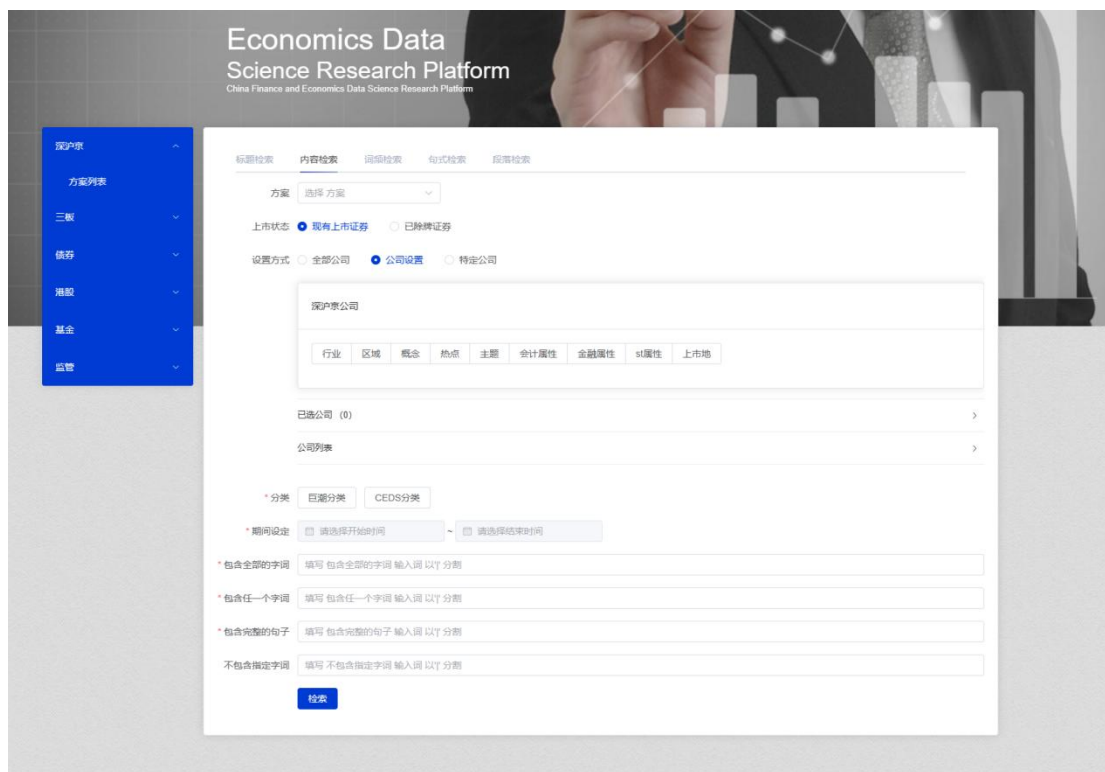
Economics Data
Science Research Platform
China Finance and Economics Data Science Research Platform

深沪京
方案列表
三板
债券
港股
基金
监管

标题检索 内容检索 词频检索 句式检索 段落检索

方案 选择 方案

上市状态 现有上市证券 已除牌证券

设置方式 全部公司 公司设置 特定公司

深沪京公司

| 行业 | 区域 | 概念 | 热点 | 主题 | 会计属性 | 金融属性 | st属性 | 上市地 |
|---|---|---|---|---|---|---|---|---|

已选公司 (0)

公司列表

* 分类 巨潮分类 CEDS分类

* 期间设定 请选择开始时间 ~ 请选择结束时间

* 包含全部的字词 填写 包含全部的字词 输入词 以'|' 分割

* 包含任一个字词 填写 包含任一个字词 输入词 以'|' 分割

* 包含完整的句子 填写 包含完整的句子 输入词 以'|' 分割

不包含指定字词 填写 不包含指定字词 输入词 以'|' 分割

检索